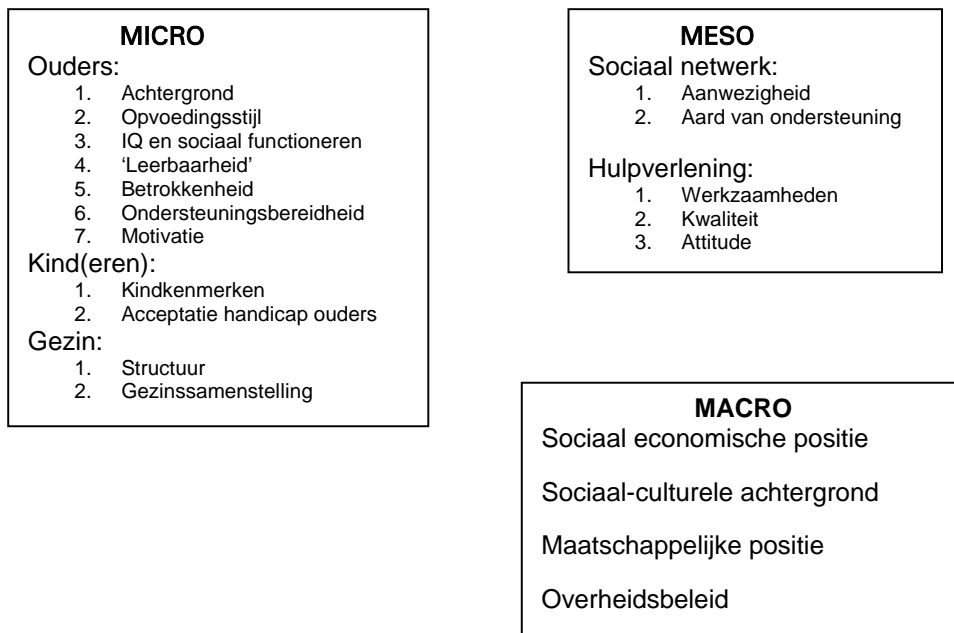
MICRO

Ouders:
1. Achtergrond
2. Opvoedingsstijl
3. IQ en sociaal functioneren
4. 'Leerbaarheid'
5. Betrokkenheid
6. Ondersteuningsbereidheid
7. Motivatie

Kind(eren):
1. Kindkenmerken
2. Acceptatie handicap ouders

Gezin:
1. Structuur
2. Gezinssamenstelling

MESO

Sociaal netwerk:
1. Aanwezigheid
2. Aard van ondersteuning

Hulpverlening:
1. Werkzaamheden
2. Kwaliteit
3. Attitude

MACRO

Sociaal economische positie

Sociaal-culturele achtergrond

Maatschappelijke positie

Overheidsbeleid